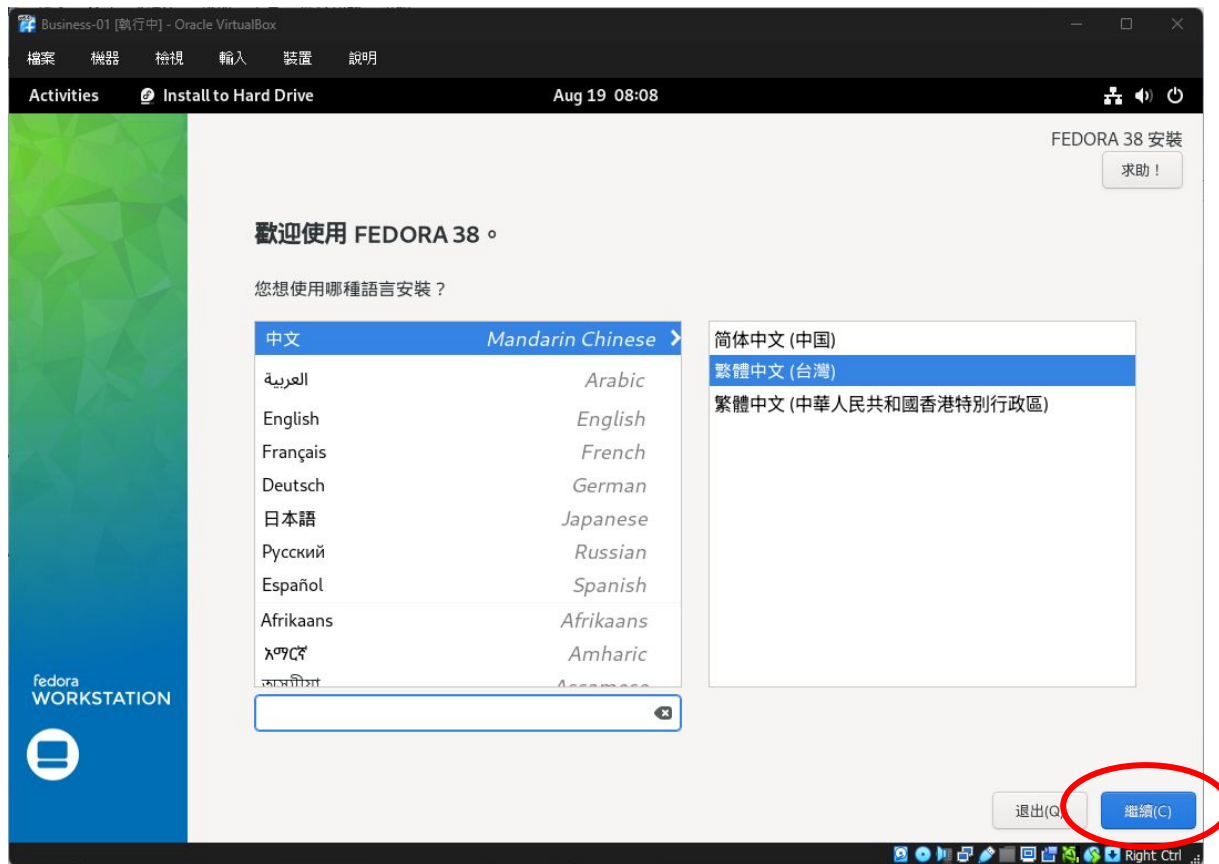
Business-01 [執行中] - Oracle VirtualBox

檔案 機器 檢視 輸入 裝置 說明

Activities Install to Hard Drive Aug 19 08:08

FEDORA 38 安裝
求助！

歡迎使用 FEDORA 38。

您想使用哪種語言安裝？

| | |
|---|---|
| 中文 | Mandarin Chinese |
| العربية | Arabic |
| English | English |
| Français | French |
| Deutsch | German |
| 日本語 | Japanese |
| Русский | Russian |
| Español | Spanish |
| Afrikaans | Afrikaans |
| አማርኛ | Amharic |
| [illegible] | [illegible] |

简体中文 (中国)
繁體中文 (台灣)
繁體中文 (中華人民共和國香港特別行政區)

fedora
WORKSTATION

退出(Q)
繼續(C)

Right Ctrl